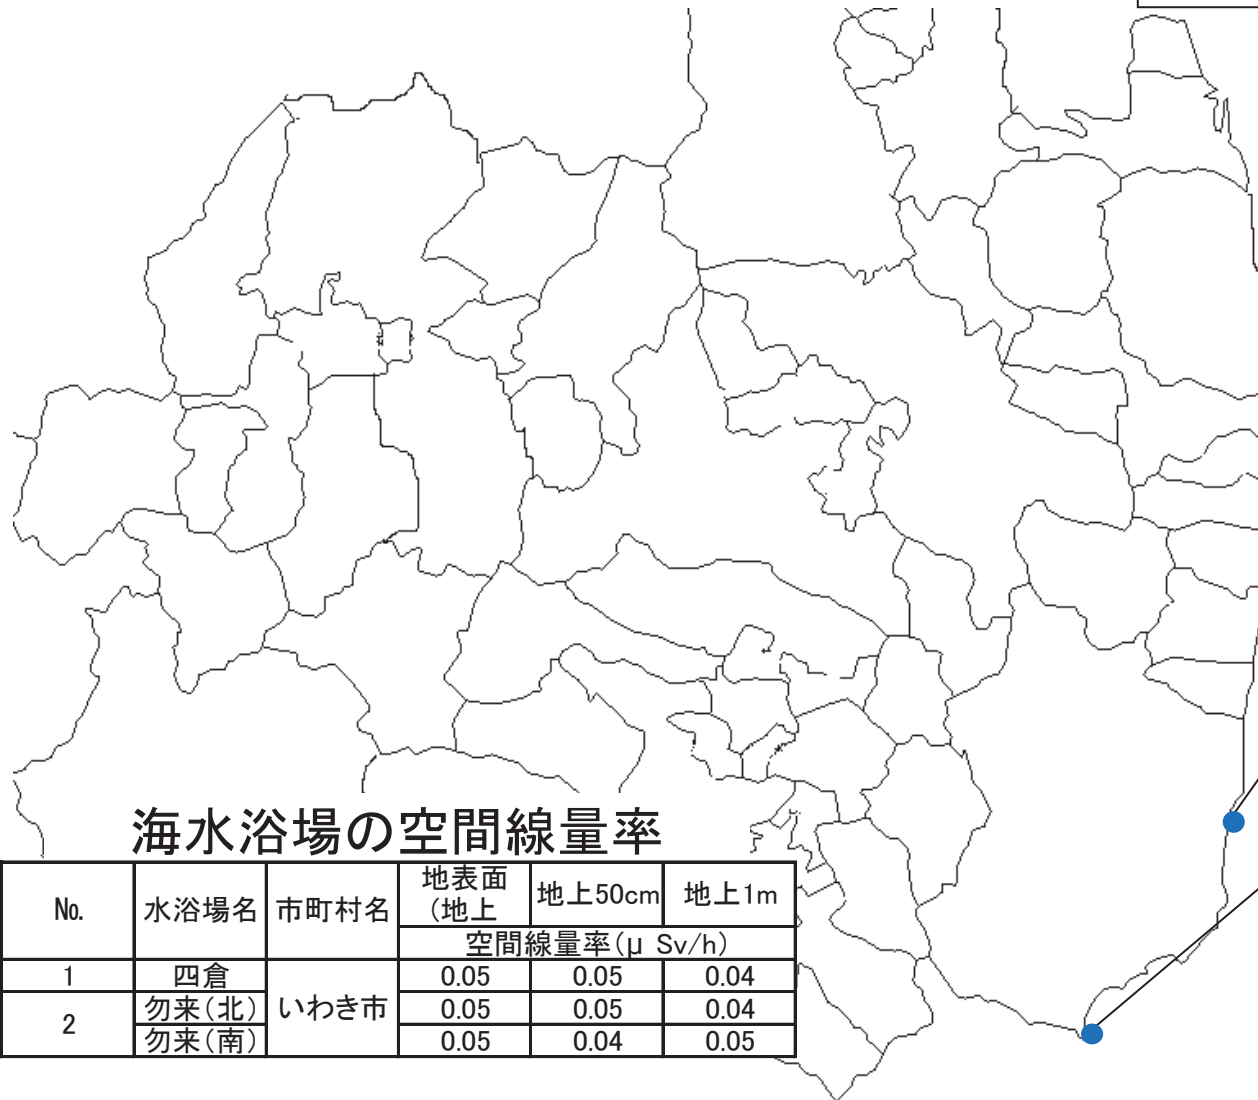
海水浴場の空間線量率

| No. | 水浴場名 | 市町村名 | 地表面（地上 | 地上50cm | 地上1m |
|---|---|---|---|---|---|
| | | | 空間線量率(μ Sv/h) | | |
| 1 | 四倉 | いわき市 | 0.05 | 0.05 | 0.04 |
| 2 | 勿来(北) | | 0.05 | 0.05 | 0.04 |
| | 勿来(南) | | 0.05 | 0.04 | 0.05 |